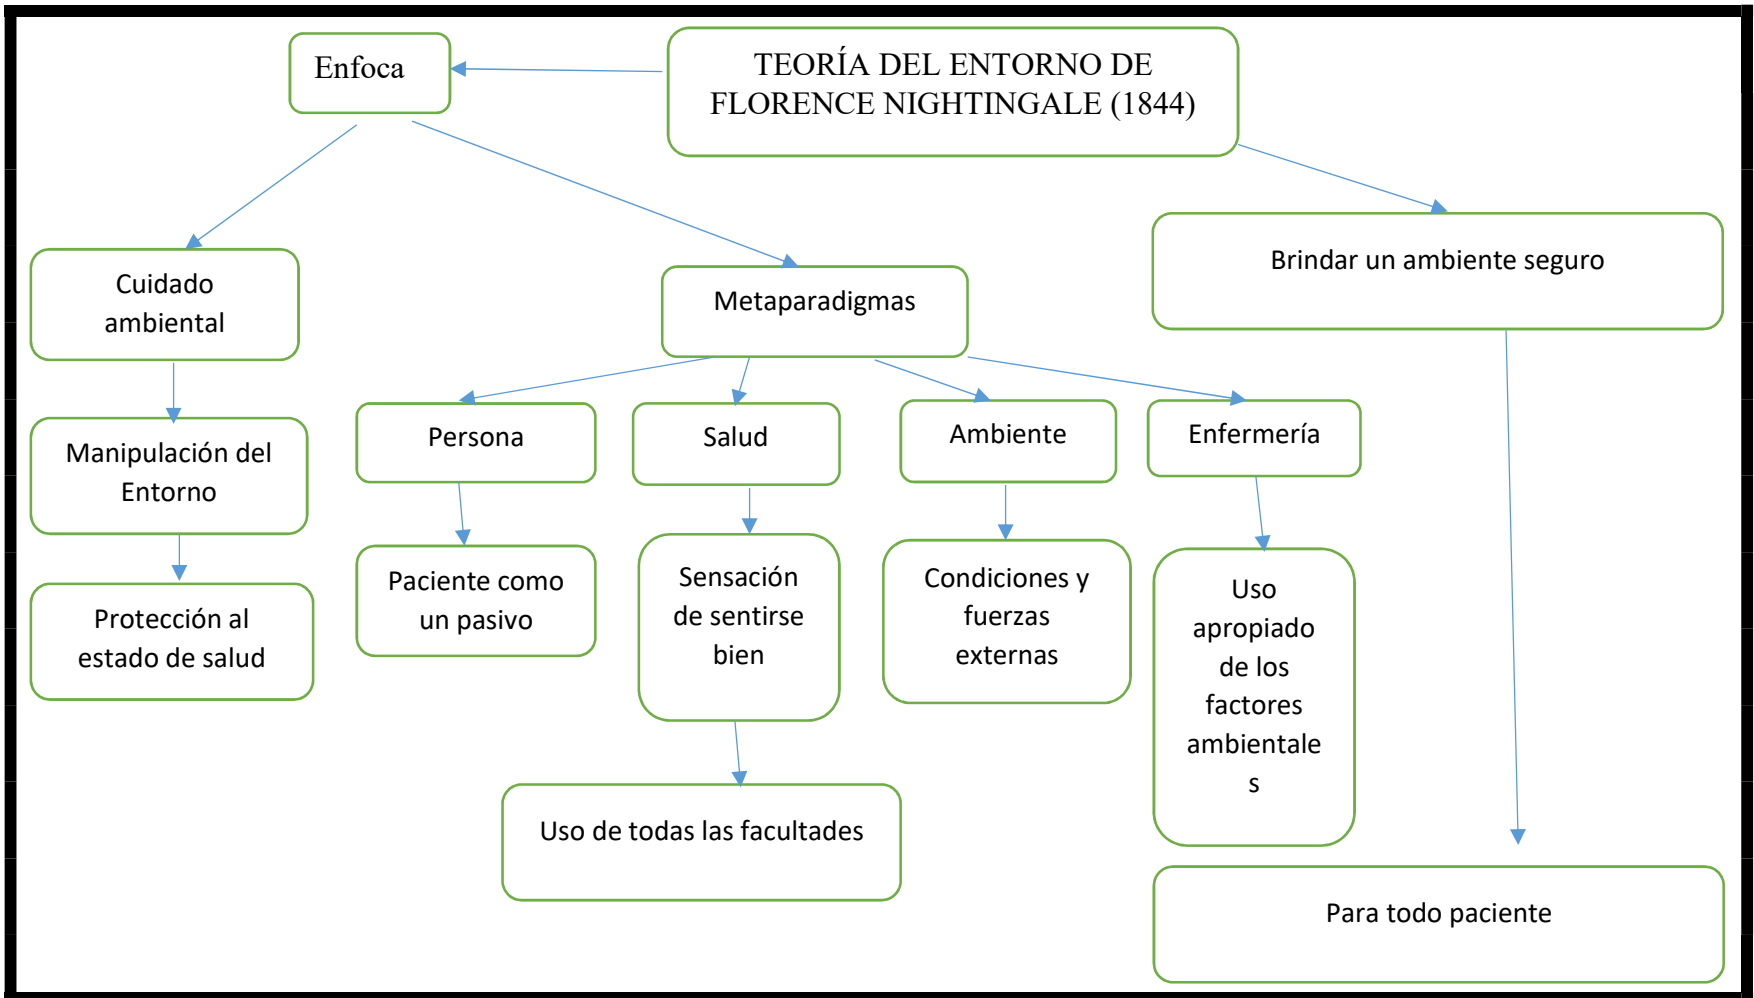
TEORÍA DEL ENTORNO DE FLORENCE NIGHTINGALE (1844)

Enfoca

Brindar un ambiente seguro

Cuidado ambiental

Metaparadigmas

Manipulación del Entorno

Protección al estado de salud

Persona

Salud

Ambiente

Enfermería

Paciente como un pasivo

Sensación de sentirse bien

Condiciones y fuerzas externas

Uso apropiado de los factores ambientale s

Uso de todas las facultades

Para todo paciente